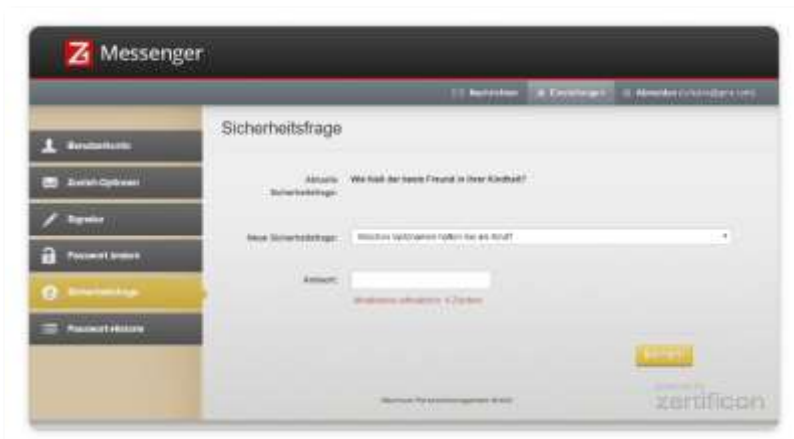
Z Messenger

Nachrichten | Einstellungen | Abmelden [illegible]

Benutzerkonto
Zustell-Optionen
Signatur
Passwort ändern
Sicherheitsfrage
Passwort-Historie

Sicherheitsfrage

Aktuelle Sicherheitsfrage: Wie hieß der beste Freund in Ihrer Kindheit?

Neue Sicherheitsfrage: Welchen Spitznamen hatten Sie als Kind?

Antwort:

Mindestens erforderlich: 4 Zeichen

Ändern

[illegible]

zertificon